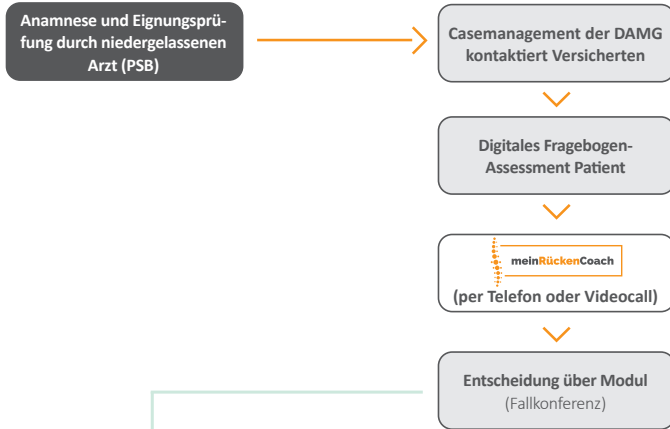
Anamnese und Eignungsprüfung durch niedergelassenen Arzt (PSB)

Casemanagement der DAMG kontaktiert Versicherten

Digitales Fragebogen-Assessment Patient

meinRückenCoach

(per Telefon oder Videocall)

Entscheidung über Modul (Fallkonferenz)